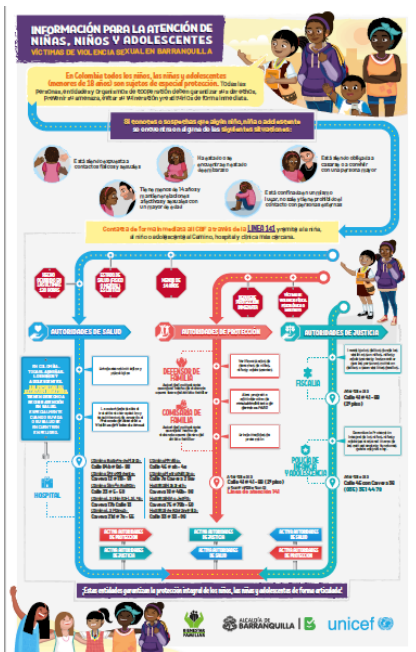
INFORMACIÓN PARA LA ATENCIÓN DE NIÑAS, NIÑOS Y ADOLESCENTES
VÍCTIMAS DE VIOLENCIA SEXUAL EN BARRANQUILLA

En Colombia todos los niños, las niñas y adolescentes (menores de 18 años) son sujetos de especial protección. Todas las personas, entidades y organismos de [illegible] deben garantizar el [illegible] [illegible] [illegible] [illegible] de forma inmediata.

Si conoces o sospechas que algún niño, niña o adolescente se encuentra en alguna de las siguientes situaciones:

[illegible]

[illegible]

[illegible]

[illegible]

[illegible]

Contacta de forma inmediata al ICBF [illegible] LÍNEA 141 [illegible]

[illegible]

AUTORIDADES DE SALUD

AUTORIDADES DE PROTECCIÓN

AUTORIDADES DE JUSTICIA

DEFENSOR DE FAMILIA

COMISARÍA DE FAMILIA

FISCALÍA

POLICÍA DE INFANCIA Y ADOLESCENCIA

HOSPITAL

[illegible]

¡Estas entidades garantizan la protección integral de los niños, las niñas y adolescentes de forma articulada!

ALCALDÍA DE BARRANQUILLA

unicef